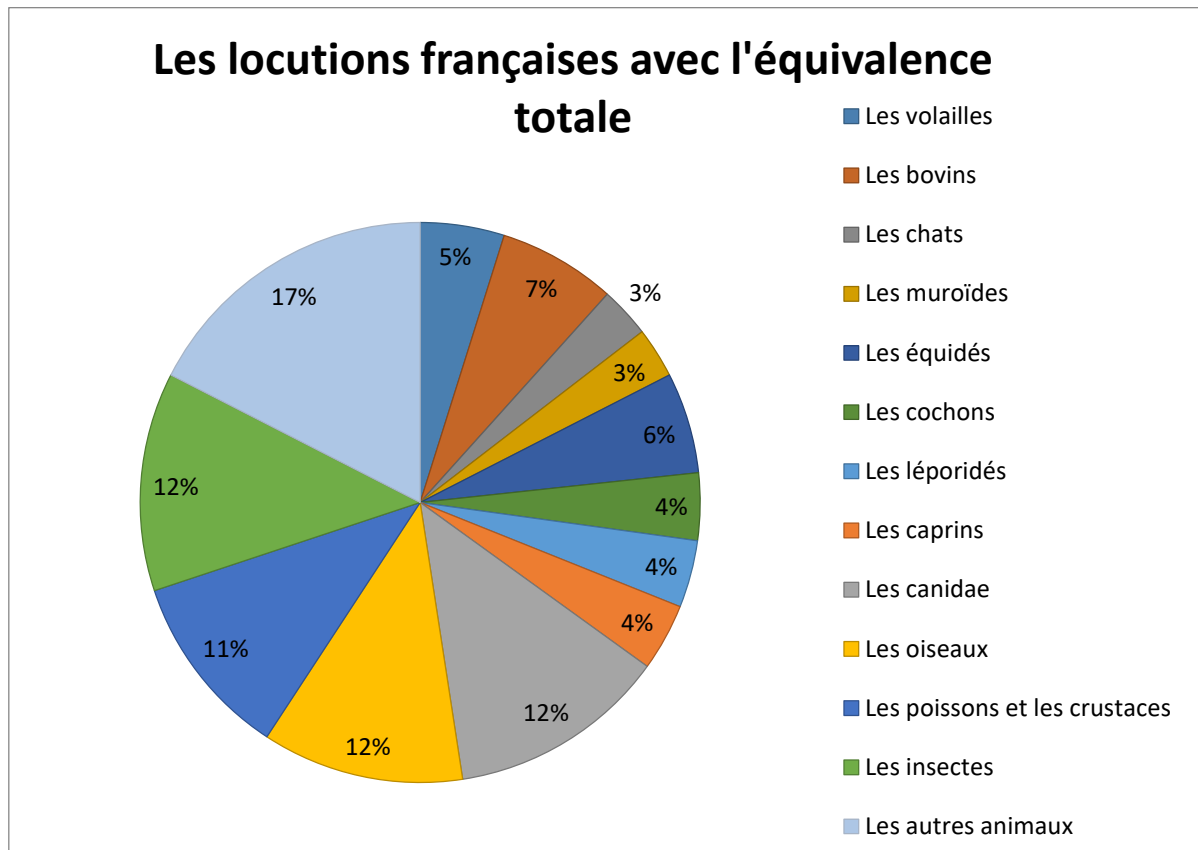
Les locutions françaises avec l'équivalence totale

5%
7%
3%
3%
6%
4%
4%
4%
12%
12%
11%
12%
17%

Les volailles
Les bovins
Les chats
Les muroïdes
Les équidés
Les cochons
Les léporidés
Les caprins
Les canidae
Les oiseaux
Les poissons et les crustaces
Les insectes
Les autres animaux